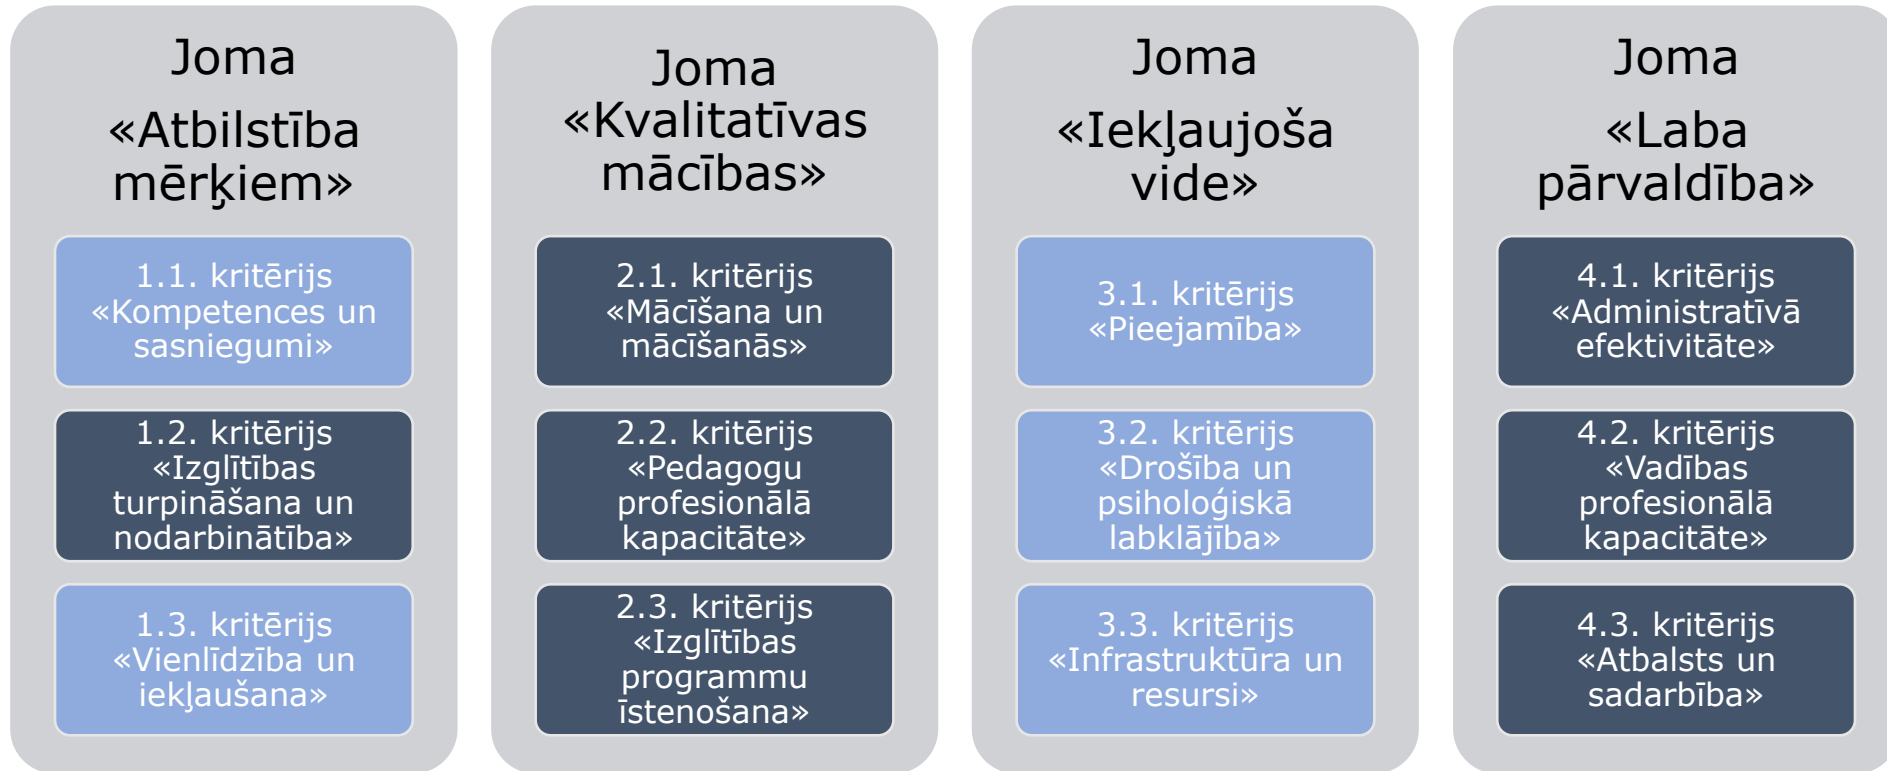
Joma «Atbilstība mērķiem»

1.1. kritērijs «Kompetences un sasniegumi»

1.2. kritērijs «Izglītības turpināšana un nodarbinātība»

1.3. kritērijs «Vienlīdzība un iekļaušana»

Joma «Kvalitatīvas mācības»

2.1. kritērijs «Mācīšana un mācīšanās»

2.2. kritērijs «Pedagogu profesionālā kapacitāte»

2.3. kritērijs «Izglītības programmu īstenošana»

Joma «Iekļaujoša vide»

3.1. kritērijs «Pieejamība»

3.2. kritērijs «Drošība un psiholoģiskā labklājība»

3.3. kritērijs «Infrastruktūra un resursi»

Joma «Laba pārvaldība»

4.1. kritērijs «Administratīvā efektivitāte»

4.2. kritērijs «Vadības profesionālā kapacitāte»

4.3. kritērijs «Atbalsts un sadarbība»